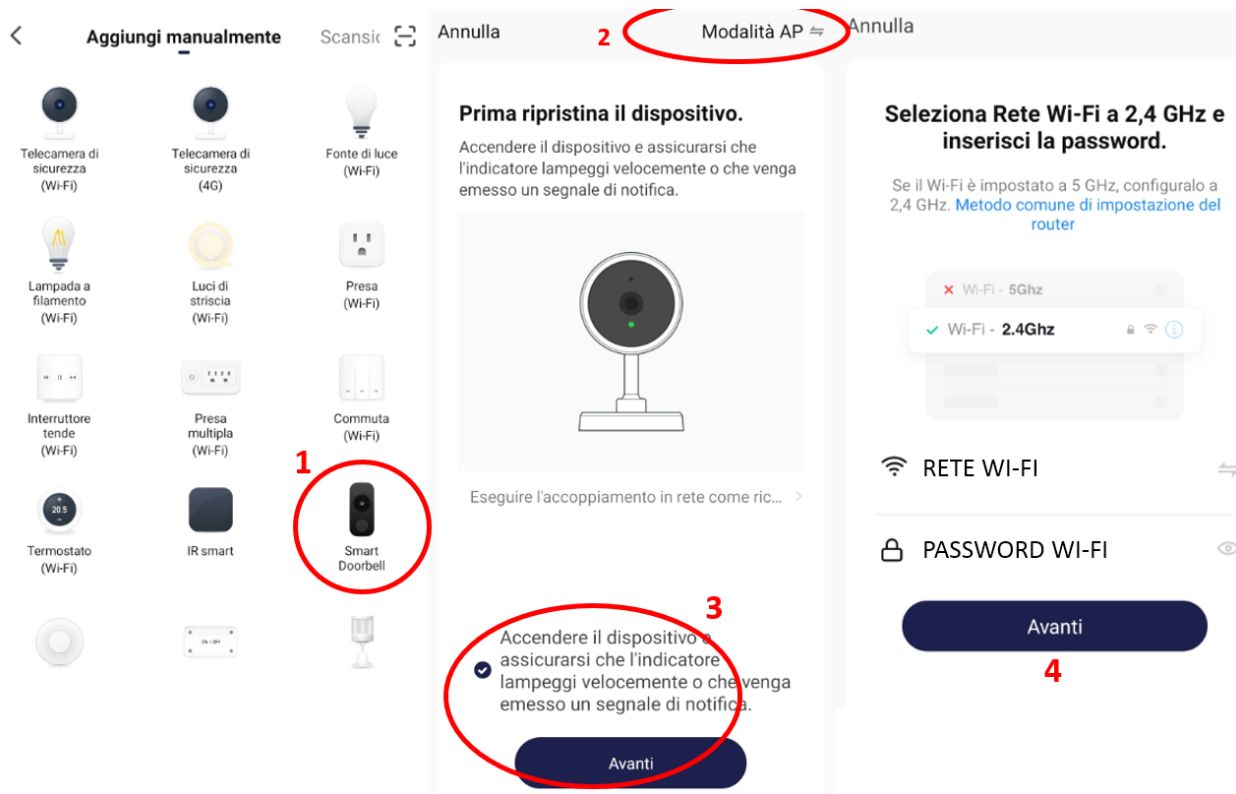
Aggiungi manualmente

Scansio

Telecamera di sicurezza (Wi-Fi)

Telecamera di sicurezza (4G)

Fonte di luce (Wi-Fi)

Lampada a filamento (Wi-Fi)

Luci di striscia (Wi-Fi)

Presa (Wi-Fi)

Interruttore tende (Wi-Fi)

Presa multipla (Wi-Fi)

Commuta (Wi-Fi)

1

20.5

Termostato (Wi-Fi)

IR smart

Smart Doorbell

ON | OFF

Annulla

2

Modalità AP

Prima ripristina il dispositivo.

Accendere il dispositivo e assicurarsi che l'indicatore lampeggi velocemente o che venga emesso un segnale di notifica.

Eseguire l'accoppiamento in rete come ric...

3

Accendere il dispositivo e assicurarsi che l'indicatore lampeggi velocemente o che venga emesso un segnale di notifica.

Avanti

Annulla

Seleziona Rete Wi-Fi a 2,4 GHz e inserisci la password.

Se il Wi-Fi è impostato a 5 GHz, configuralo a 2,4 GHz. Metodo comune di impostazione del router

Wi-Fi - 5Ghz

Wi-Fi - 2.4Ghz

RETE WI-FI

PASSWORD WI-FI

Avanti

4